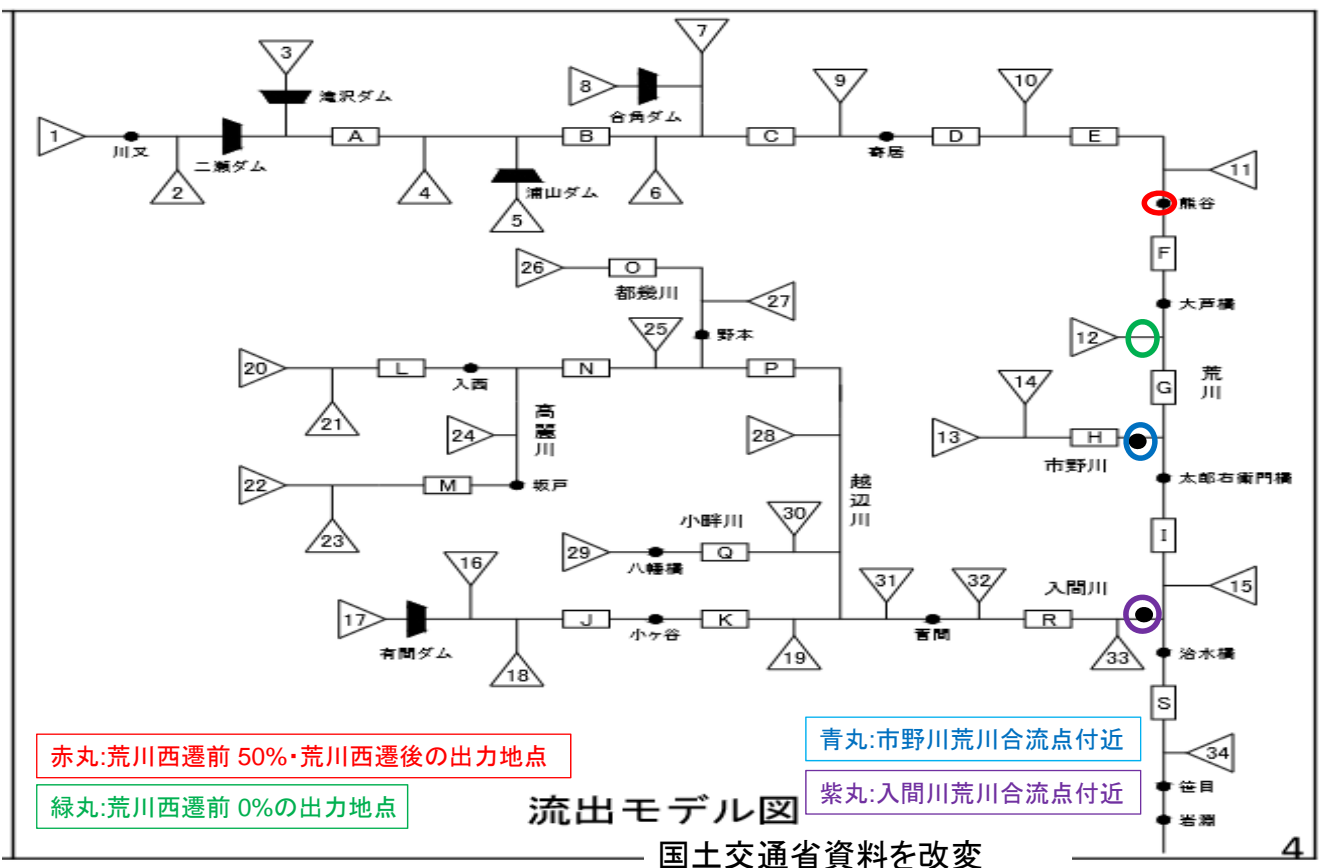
3
滝沢ダム
7
8
合角ダム
9
10
1
川又
二瀬ダム
A
B
C
寄居
D
E
2
4
浦山ダム
5
6
11
熊谷
F
26
O
都幾川
27
大芦橋
25
野本
12
G
荒川
20
L
入西
N
P
14
高麗川
21
24
28
13
H
市野川
22
M
坂戸
越辺川
太郎右衛門橋
23
小畔川
30
I
29
八幡橋
Q
16
31
32
入間川
15
17
J
小ヶ谷
K
菅間
R
有間ダム
18
19
33
治水橋
S
赤丸:荒川西遷前 50%・荒川西遷後の出力地点
青丸:市野川荒川合流点付近
34
緑丸:荒川西遷前 0%の出力地点
流出モデル図
紫丸:入間川荒川合流点付近
笹目
岩淵
国土交通省資料を改変
4